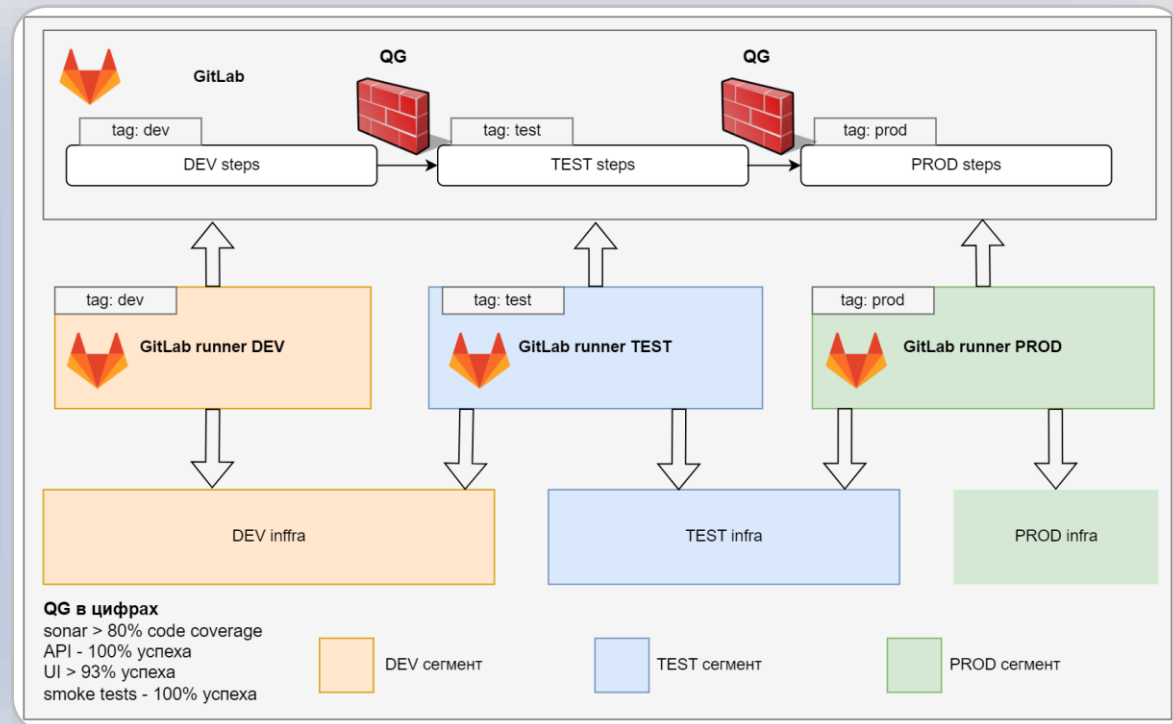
GitLab

QG

QG

tag: dev

DEV steps

tag: test

TEST steps

tag: prod

PROD steps

tag: dev

GitLab runner DEV

tag: test

GitLab runner TEST

tag: prod

GitLab runner PROD

DEV inffra

TEST infra

PROD infra

QG в цифрах
sonar > 80% code coverage
API - 100% успеха
UI > 93% успеха
smoke tests - 100% успеха

DEV сегмент

TEST сегмент

PROD сегмент